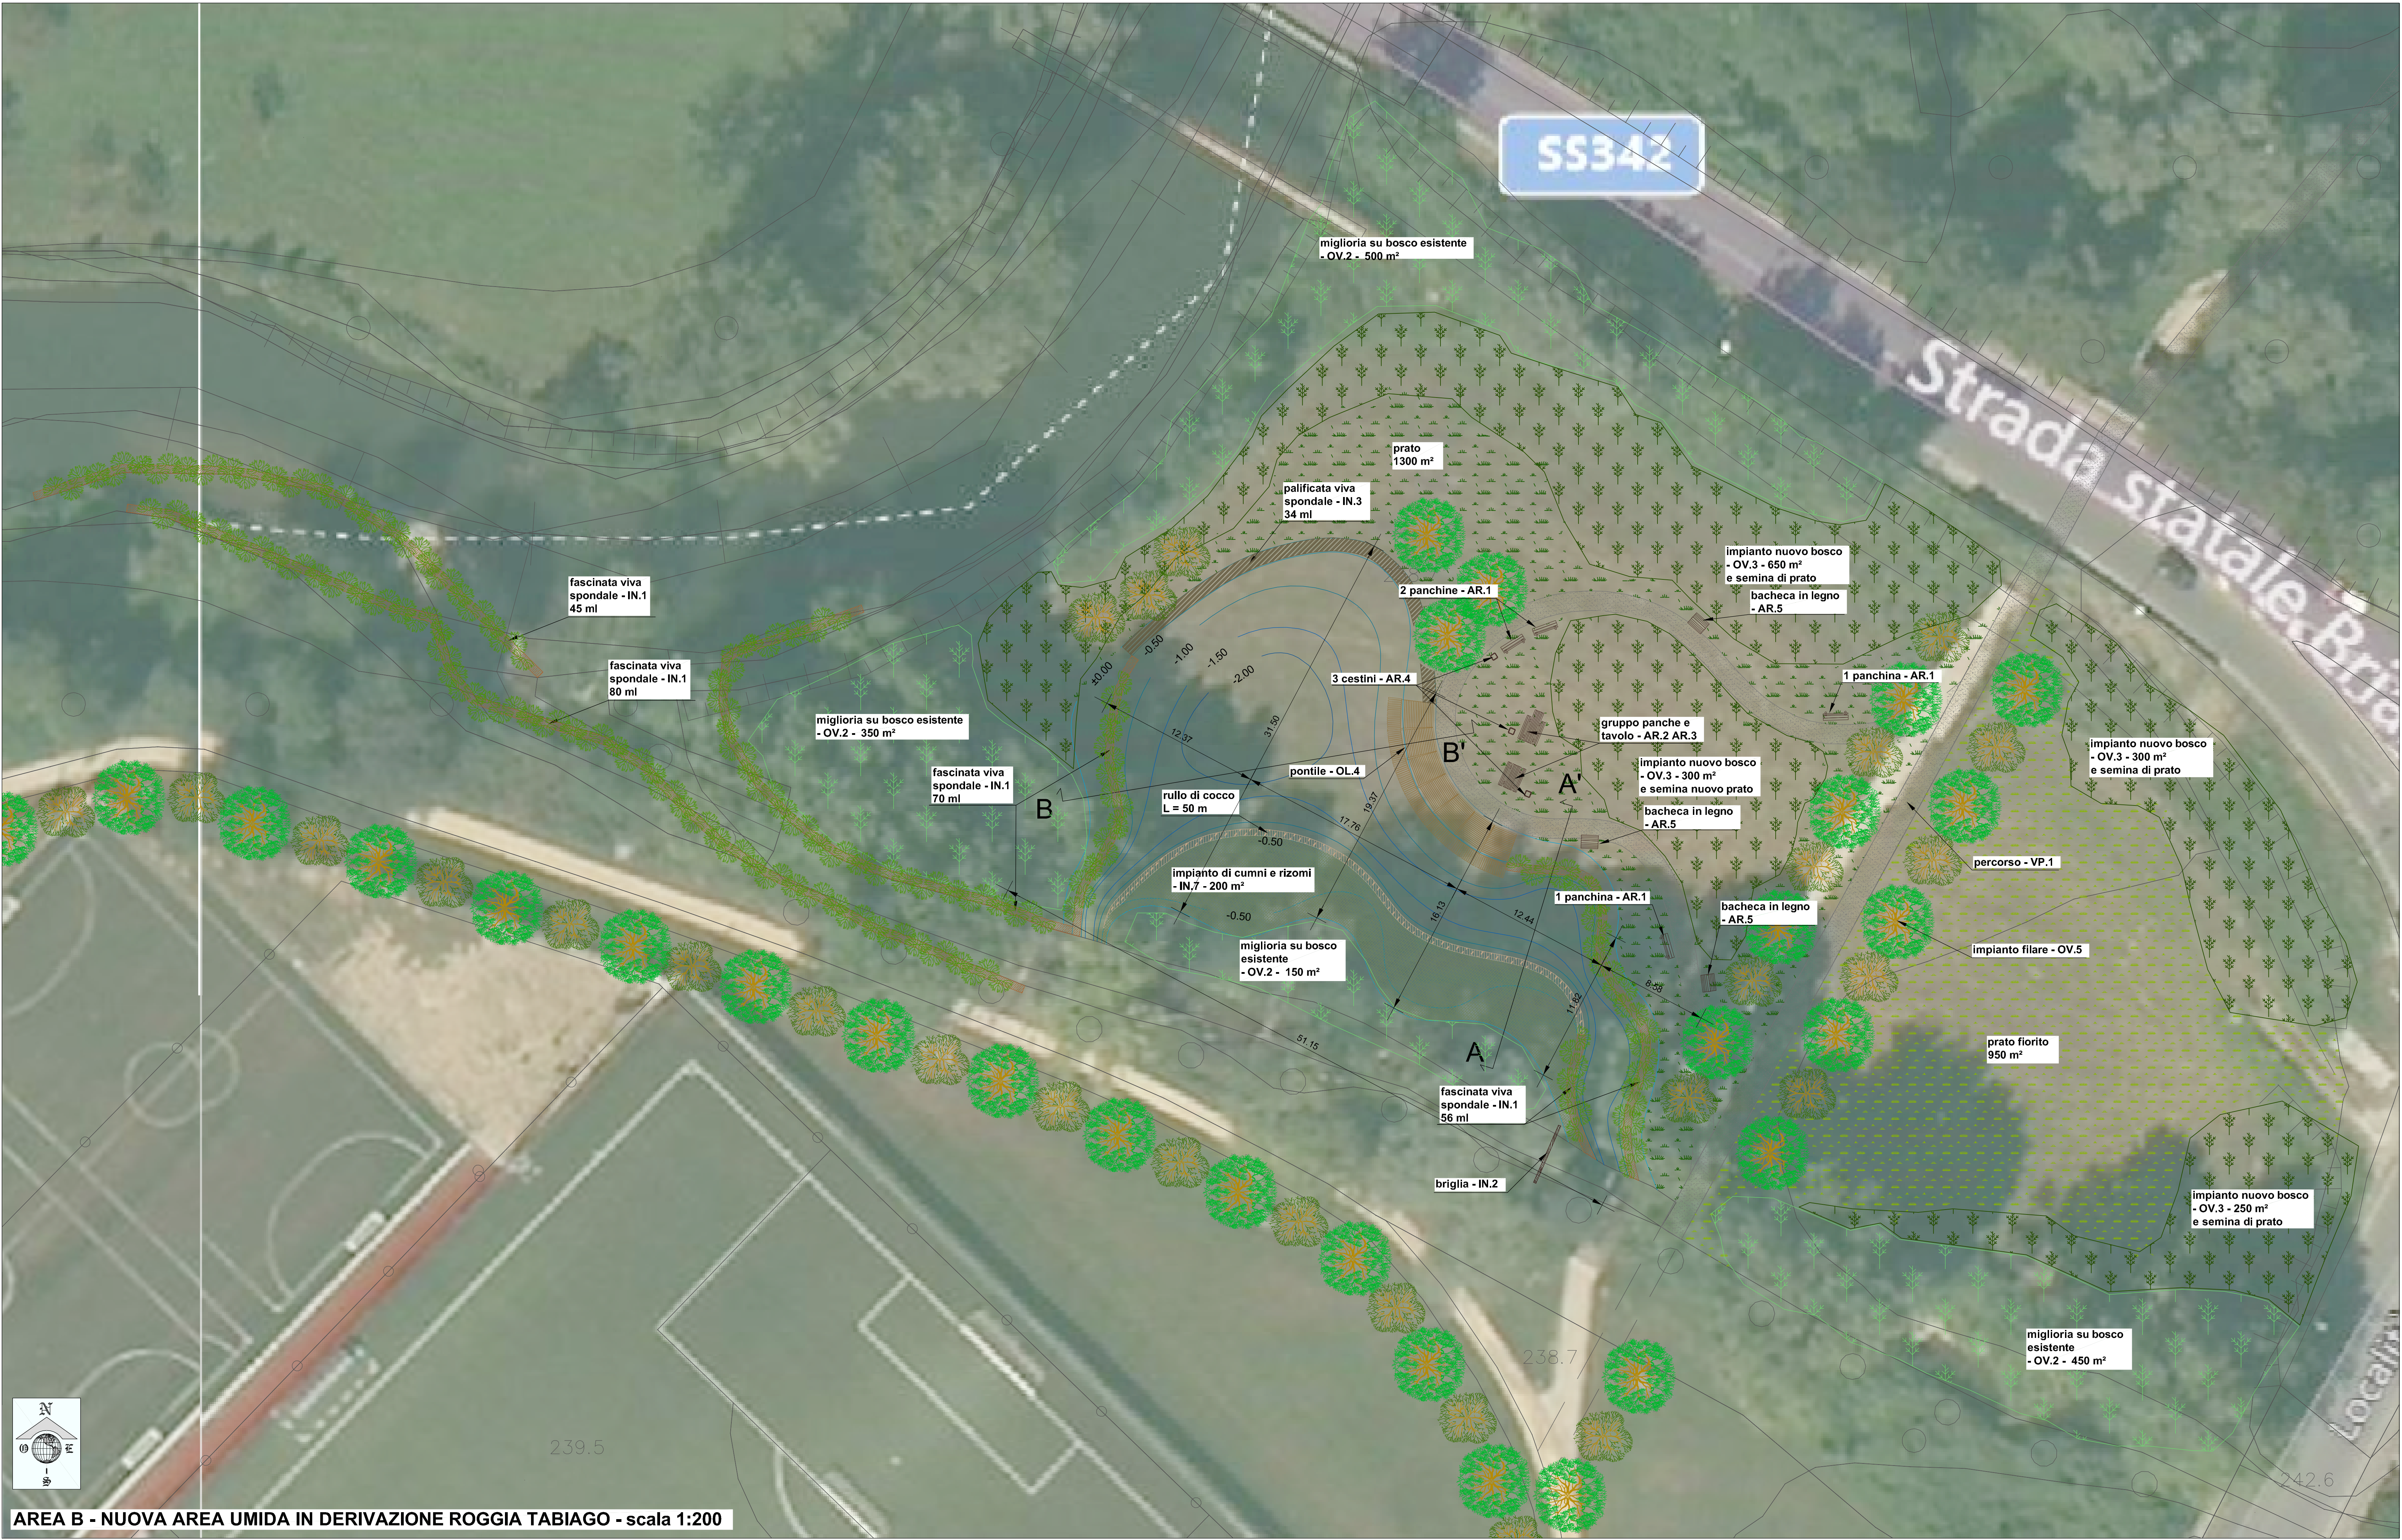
SS342

Strada Statale Bri

miglioria su bosco esistente - OV.2 - 500 m²

prato 1300 m²

palificata viva spondale - IN.3 34 ml

impianto nuovo bosco - OV.3 - 650 m² e semina di prato

2 panchine - AR.1

bacheca in legno - AR.5

fascinata viva spondale - IN.1 45 ml

fascinata viva spondale - IN.1 80 ml

3 cestini - AR.4

1 panchina - AR.1

-0.50

-1.00

-1.50

-2.00

±0.00

12.37

31.50

gruppo panche e tavolo - AR.2 AR.3

miglioria su bosco esistente - OV.2 - 350 m²

B'

A'

impianto nuovo bosco - OV.3 - 300 m² e semina nuovo prato

impianto nuovo bosco - OV.3 - 300 m² e semina di prato

pontile - OL.4

fascinata viva spondale - IN.1 70 ml

B

rullo di cocco L = 50 m

19.37

17.76

bacheca in legno - AR.5

-0.50

percorso - VP.1

impianto di cumni e rizomi - IN.7 - 200 m²

-0.50

1 panchina - AR.1

18.13

12.44

bacheca in legno - AR.5

miglioria su bosco esistente - OV.2 - 150 m²

impianto filare - OV.5

8.56

11.56

51.15

A

prato fiorito 950 m²

fascinata viva spondale - IN.1 56 ml

briglia - IN.2

impianto nuovo bosco - OV.3 - 250 m² e semina di prato

238.7

miglioria su bosco esistente - OV.2 - 450 m²

239.5

Località

242.6

N
S

AREA B - NUOVA AREA UMIDA IN DERIVAZIONE ROGGIA TABIAGO - scala 1:200